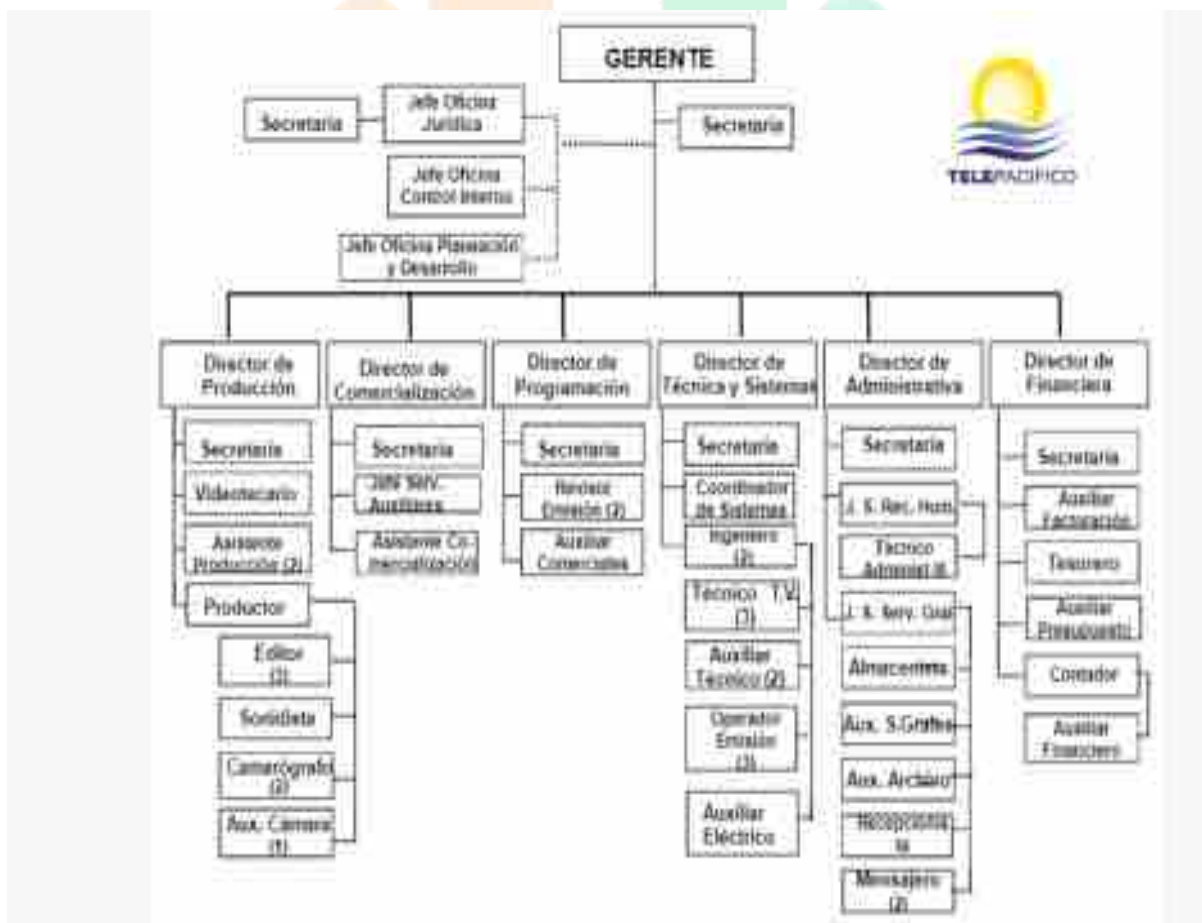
GERENTE

TELEPACIFICO

Secretaria

Jefe Oficina Jurídica

Secretaria

Jefe Oficina Control Interno

Jefe Oficina Planeación y Desarrollo

Director de Producción

Secretaria

Videotecario

Asistente Producción (2)

Productor

Editor (3)

Sonidista

Camarógrafo (3)

Aux. Cámara (1)

Director de Comercialización

Secretaria

Jefe Serv. Auxiliares

Asistente Comercialización

Director de Programación

Secretaria

Revisor Emisión (3)

Auxiliar Comerciales

Director de Técnica y Sistemas

Secretaria

Coordinador de Sistemas

Ingeniero (2)

Técnico T.V. (3)

Auxiliar Técnico (2)

Operador Emisión (3)

Auxiliar Eléctrico

Director de Administrativa

Secretaria

J. S. Rec. Hum.

Técnico Administ.

J. S. Serv. Gral.

Almacenista

Aux. S.Grales

Aux. Archivo

Recepcionista

Mensajero (2)

Director de Financiera

Secretaria

Auxiliar Facturación

Tesorero

Auxiliar Presupuesto

Contador

Auxiliar Financiero